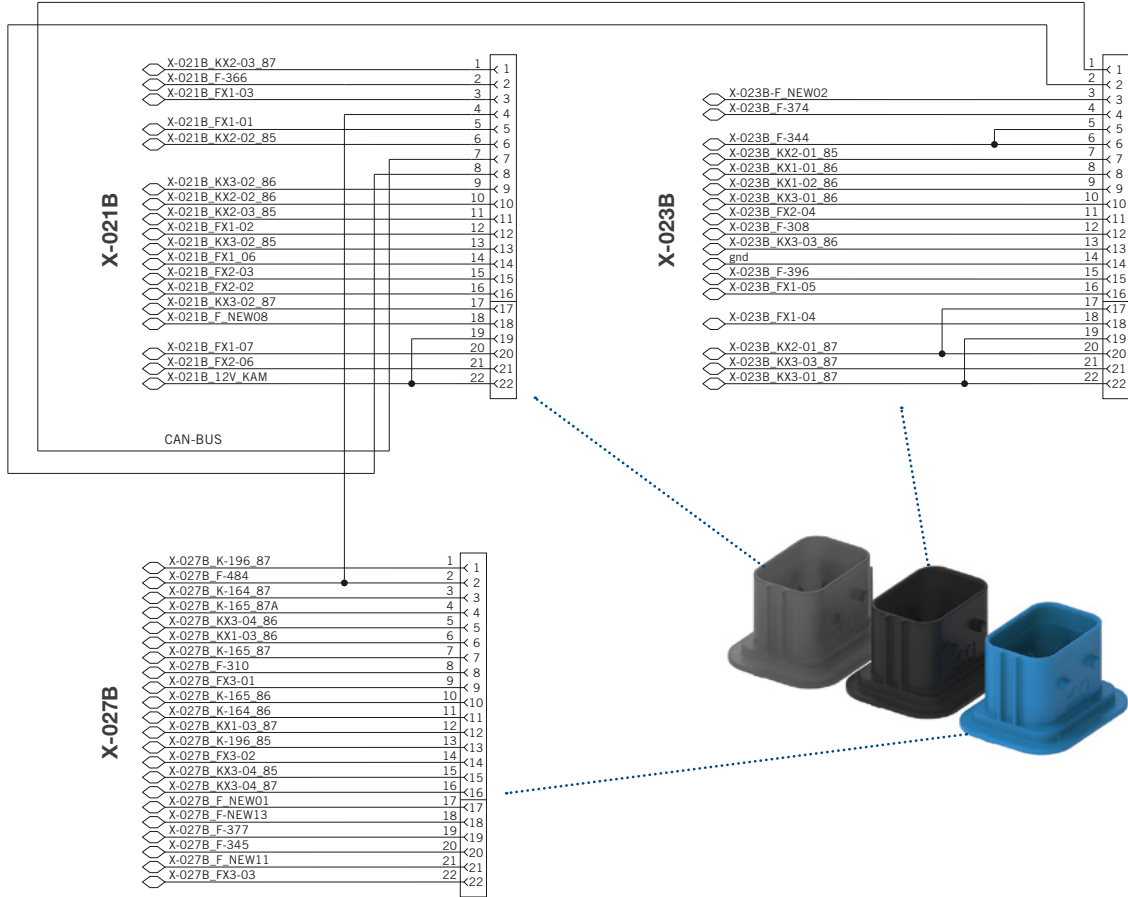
X-021B

X-021B_KX2-03_87 1 1
X-021B_F-366 2 2
X-021B_FX1-03 3 3
4 4
X-021B_FX1-01 5 5
X-021B_KX2-02_85 6 6
7 7
8 8
X-021B_KX3-02_86 9 9
X-021B_KX2-02_86 10 10
X-021B_KX2-03_85 11 11
X-021B_FX1-02 12 12
X-021B_KX3-02_85 13 13
X-021B_FX1_06 14 14
X-021B_FX2-03 15 15
X-021B_FX2-02 16 16
X-021B_KX3-02_87 17 17
X-021B_F_NEW08 18 18
19 19
X-021B_FX1-07 20 20
X-021B_FX2-06 21 21
X-021B_12V_KAM 22 22

CAN-BUS

X-023B

1 1
2 2
X-023B-F_NEW02 3 3
X-023B_F-374 4 4
5 5
X-023B_F-344 6 6
X-023B_KX2-01_85 7 7
X-023B_KX1-01_86 8 8
X-023B_KX1-02_86 9 9
X-023B_KX3-01_86 10 10
X-023B_FX2-04 11 11
X-023B_F-308 12 12
X-023B_KX3-03_86 13 13
gnd 14 14
X-023B_F-396 15 15
X-023B_FX1-05 16 16
17 17
X-023B_FX1-04 18 18
19 19
X-023B_KX2-01_87 20 20
X-023B_KX3-03_87 21 21
X-023B_KX3-01_87 22 22

X-027B

X-027B_K-196_87 1 1
X-027B_F-484 2 2
X-027B_K-164_87 3 3
X-027B_K-165_87A 4 4
X-027B_KX3-04_86 5 5
X-027B_KX1-03_86 6 6
X-027B_K-165_87 7 7
X-027B_F-310 8 8
X-027B_FX3-01 9 9
X-027B_K-165_86 10 10
X-027B_K-164_86 11 11
X-027B_KX1-03_87 12 12
X-027B_K-196_85 13 13
X-027B_FX3-02 14 14
X-027B_KX3-04_85 15 15
X-027B_KX3-04_87 16 16
X-027B_F_NEW01 17 17
X-027B_F-NEW13 18 18
X-027B_F-377 19 19
X-027B_F-345 20 20
X-027B_F_NEW11 21 21
X-027B_FX3-03 22 22